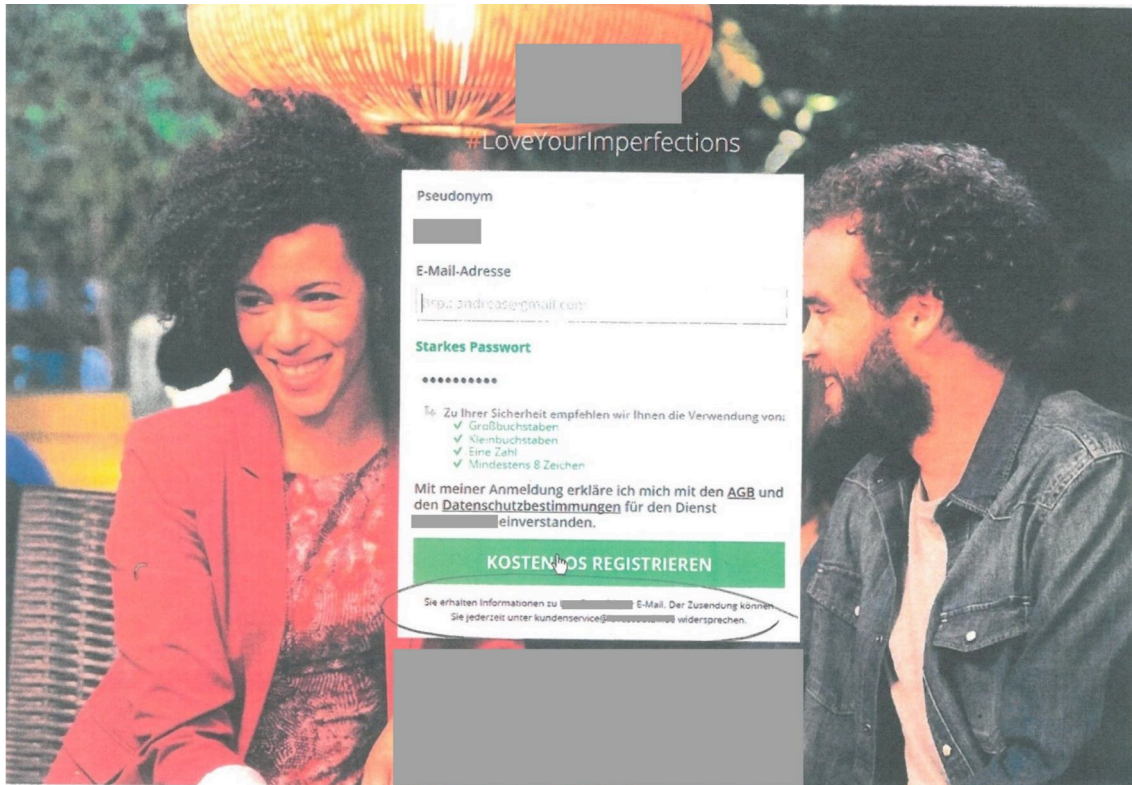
#LoveYourImperfections

Pseudonym

E-Mail-Adresse

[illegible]andreas@gmail.com

Starkes Passwort

••••••••••

Zu Ihrer Sicherheit empfehlen wir Ihnen die Verwendung von:
✔ Großbuchstaben
✔ Kleinbuchstaben
✔ Eine Zahl
✔ Mindestens 8 Zeichen

Mit meiner Anmeldung erkläre ich mich mit den AGB und den Datenschutzbestimmungen für den Dienst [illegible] einverstanden.

KOSTENLOS REGISTRIEREN

Sie erhalten Informationen zu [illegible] E-Mail. Der Zusendung können Sie jederzeit unter kundenservice@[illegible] widersprechen.